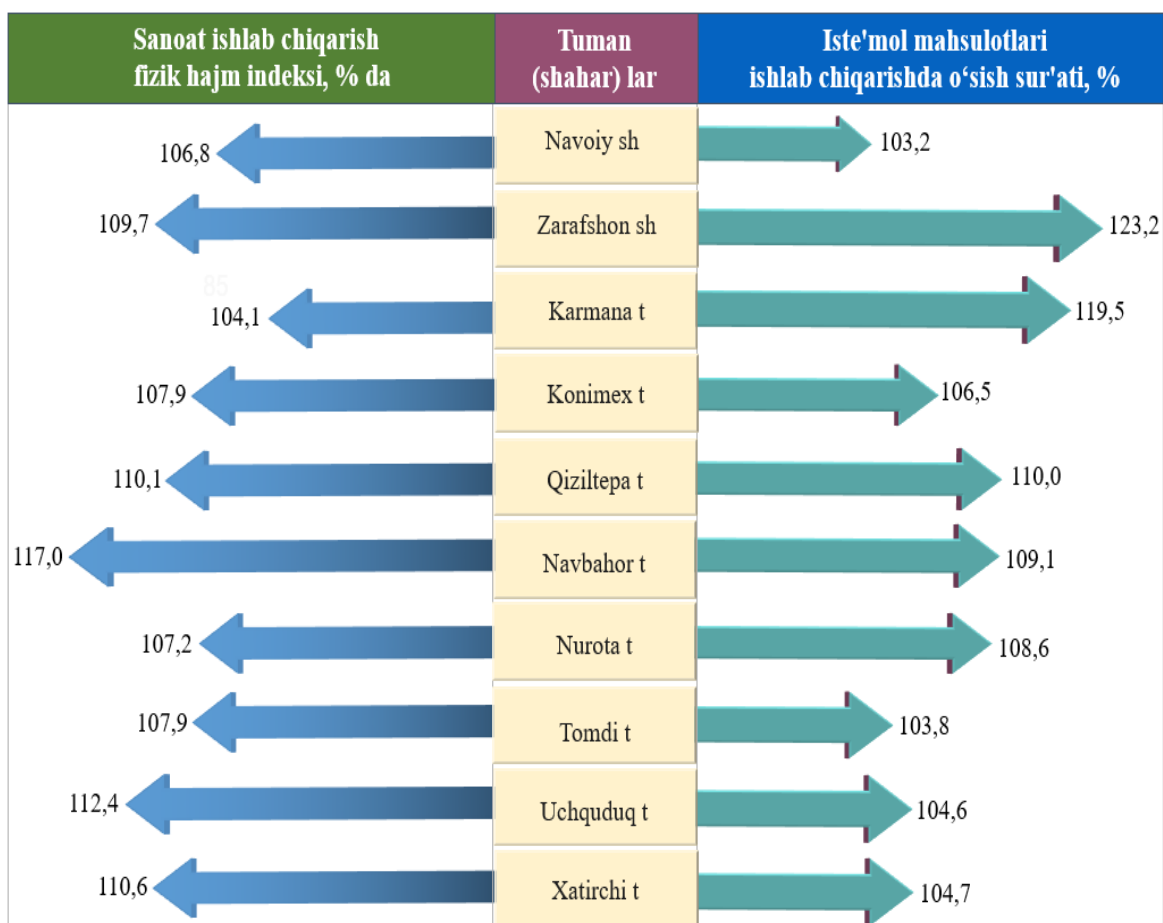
| Sanoat ishlab chiqarish fizik hajm indeksi, % da | Tuman (shahar) lar | Iste'mol mahsulotlari ishlab chiqarishda o‘sish sur'ati, % |
|---|---|---|
| 106,8 | Navoiy sh | 103,2 |
| 109,7 | Zarafshon sh | 123,2 |
| 104,1 | Karmana t | 119,5 |
| 107,9 | Konimex t | 106,5 |
| 110,1 | Qiziltepa t | 110,0 |
| 117,0 | Navbahor t | 109,1 |
| 107,2 | Nurota t | 108,6 |
| 107,9 | Tomdi t | 103,8 |
| 112,4 | Uchquduq t | 104,6 |
| 110,6 | Xatirchi t | 104,7 |

85